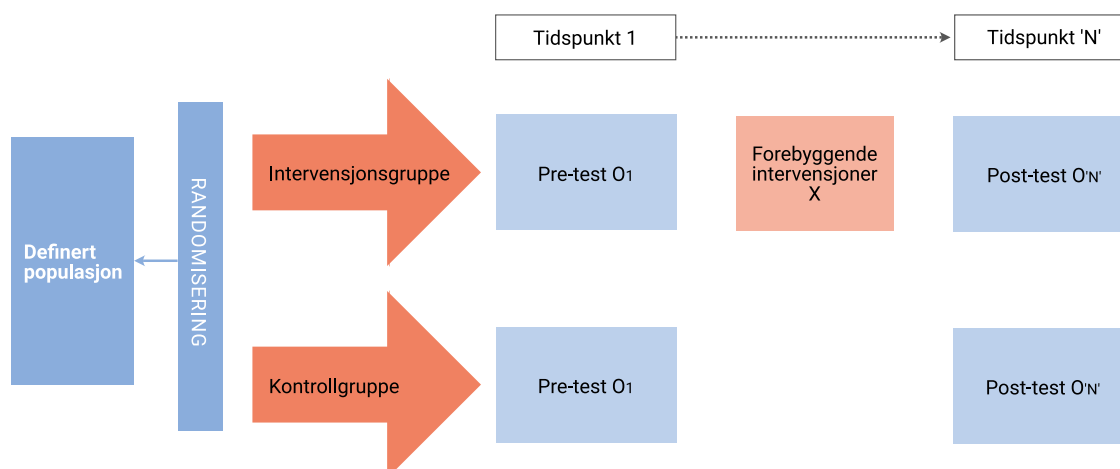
Tidspunkt 1

Tidspunkt 'N'

Definert populasjon

RANDOMISERING

Intervensjonsgruppe

Pre-test $O_1$

Forebyggende intervensjoner X

Post-test $O_{'N'}$

Kontrollgruppe

Pre-test $O_1$

Post-test $O_{'N'}$